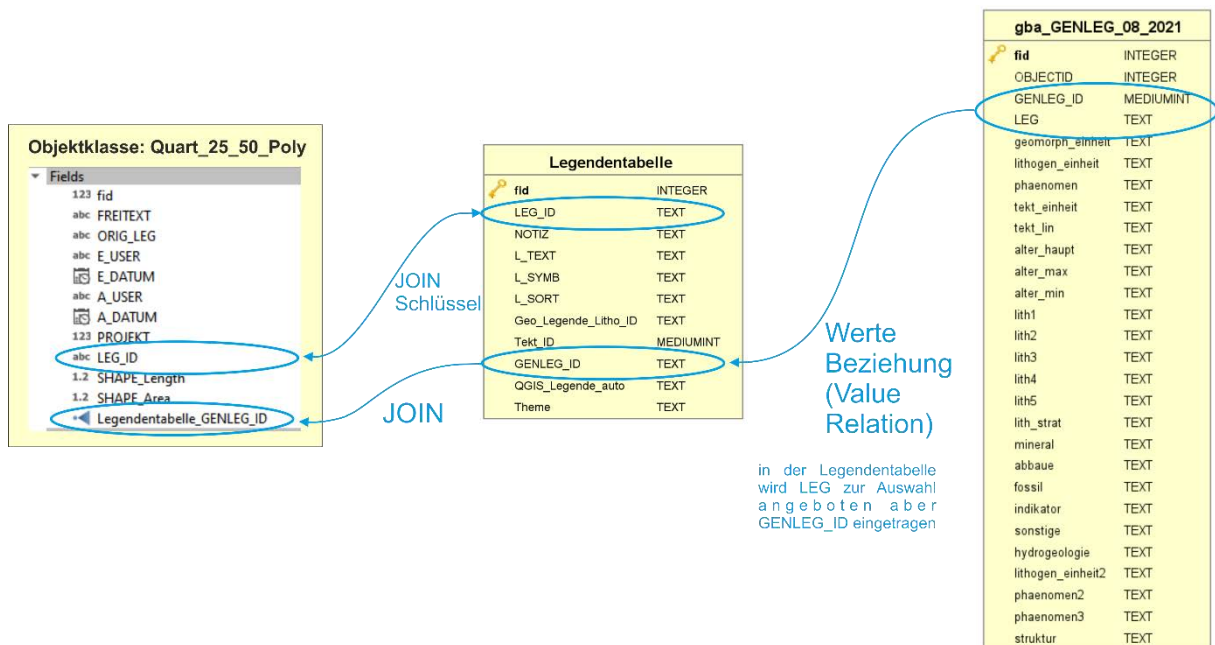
Objektklasse: Quart_25_50_Poly

Fields
123 fid
abc FREITEXT
abc ORIG_LEG
abc E_USER
E_DATUM
abc A_USER
A_DATUM
123 PROJEKT
abc LEG_ID
1.2 SHAPE_Length
1.2 SHAPE_Area
Legendentabelle_GENLEG_ID

JOIN Schlüssel

JOIN

Legendentabelle

| fid | INTEGER |
|---|---|
| LEG_ID | TEXT |
| NOTIZ | TEXT |
| L_TEXT | TEXT |
| L_SYMB | TEXT |
| L_SORT | TEXT |
| Geo_Legende_Litho_ID | TEXT |
| Tekt_ID | MEDIUMINT |
| GENLEG_ID | TEXT |
| QGIS_Legende_auto | TEXT |
| Theme | TEXT |

Werte Beziehung (Value Relation)

in der Legendentabelle wird LEG zur Auswahl angeboten aber GENLEG_ID eingetragen

gba_GENLEG_08_2021

| fid | INTEGER |
|---|---|
| OBJECTID | INTEGER |
| GENLEG_ID | MEDIUMINT |
| LEG | TEXT |
| geomorph_einheit | TEXT |
| lithogen_einheit | TEXT |
| phaenomen | TEXT |
| tekt_einheit | TEXT |
| tekt_lin | TEXT |
| alter_haupt | TEXT |
| alter_max | TEXT |
| alter_min | TEXT |
| lith1 | TEXT |
| lith2 | TEXT |
| lith3 | TEXT |
| lith4 | TEXT |
| lith5 | TEXT |
| lith_strat | TEXT |
| mineral | TEXT |
| abbaue | TEXT |
| fossil | TEXT |
| indikator | TEXT |
| sonstige | TEXT |
| hydrogeologie | TEXT |
| lithogen_einheit2 | TEXT |
| phaenomen2 | TEXT |
| phaenomen3 | TEXT |
| struktur | TEXT |